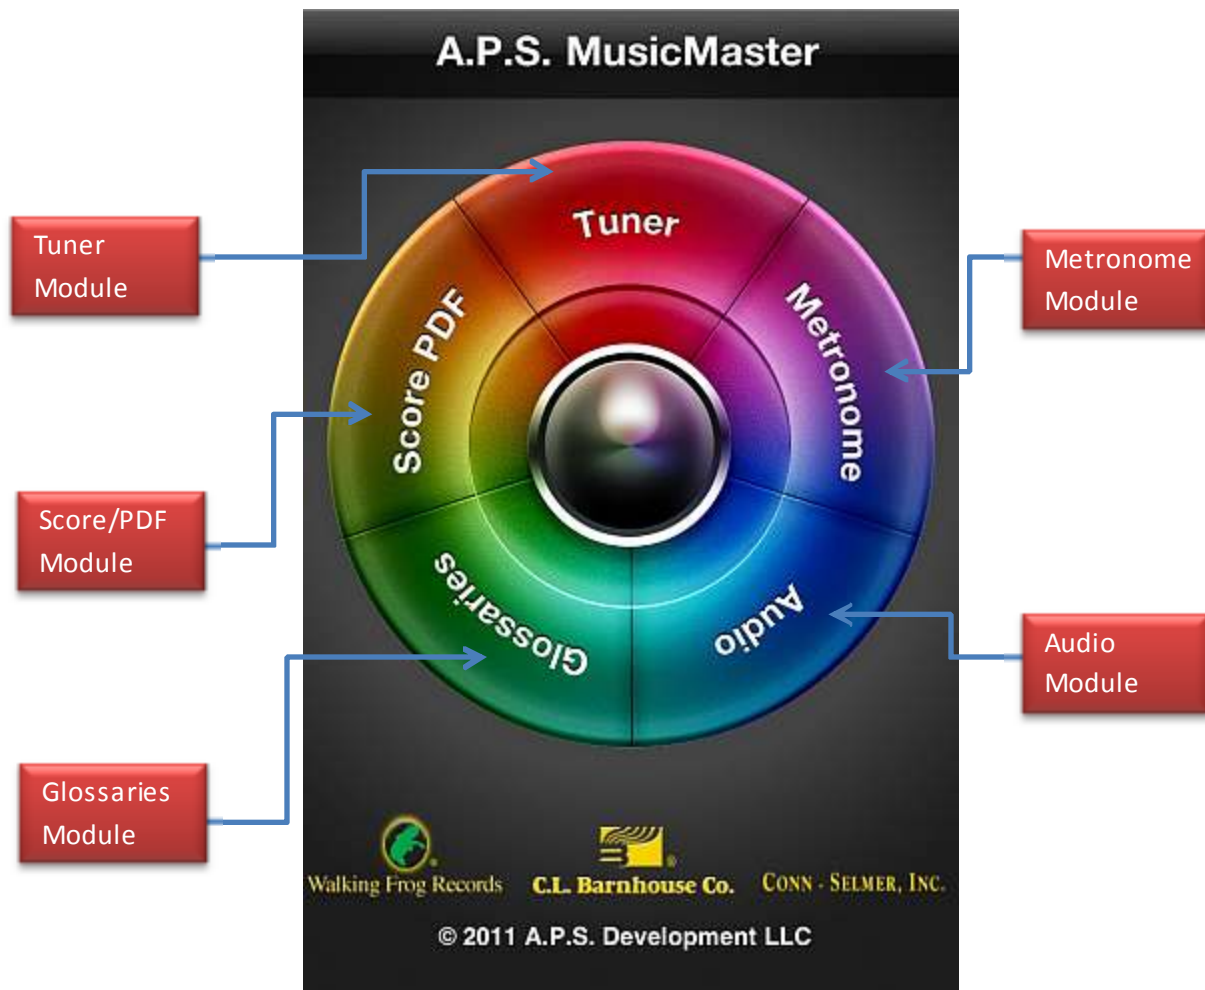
A.P.S. MusicMaster

Tuner Module

Metronome Module

Score/PDF Module

Audio Module

Glossaries Module

Tuner

Metronome

Audio

Glossaries

Score PDF

Walking Frog Records

C.L. Barnhouse Co.

CONN - SELMER, INC.

© 2011 A.P.S. Development LLC